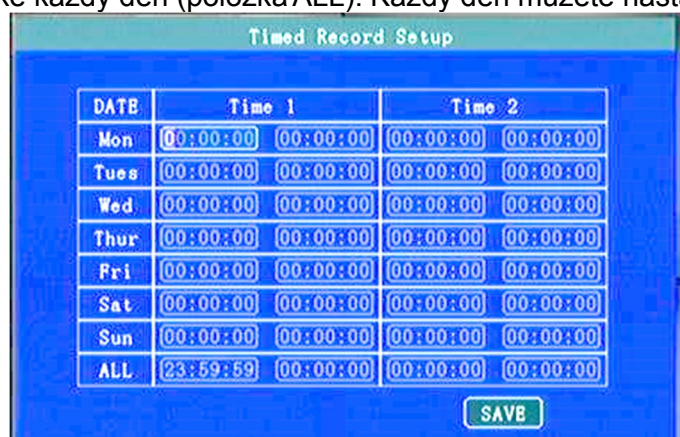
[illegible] každý den (položka ALL). Každý den můžete nast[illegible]

Timed Record Setup

| DATE | Time 1 | | Time 2 | |
|---|---|---|---|---|
| Mon | 00:00:00 | 00:00:00 | 00:00:00 | 00:00:00 |
| Tues | 00:00:00 | 00:00:00 | 00:00:00 | 00:00:00 |
| Wed | 00:00:00 | 00:00:00 | 00:00:00 | 00:00:00 |
| Thur | 00:00:00 | 00:00:00 | 00:00:00 | 00:00:00 |
| Fri | 00:00:00 | 00:00:00 | 00:00:00 | 00:00:00 |
| Sat | 00:00:00 | 00:00:00 | 00:00:00 | 00:00:00 |
| Sun | 00:00:00 | 00:00:00 | 00:00:00 | 00:00:00 |
| ALL | 23:59:59 | 00:00:00 | 00:00:00 | 00:00:00 |

SAVE